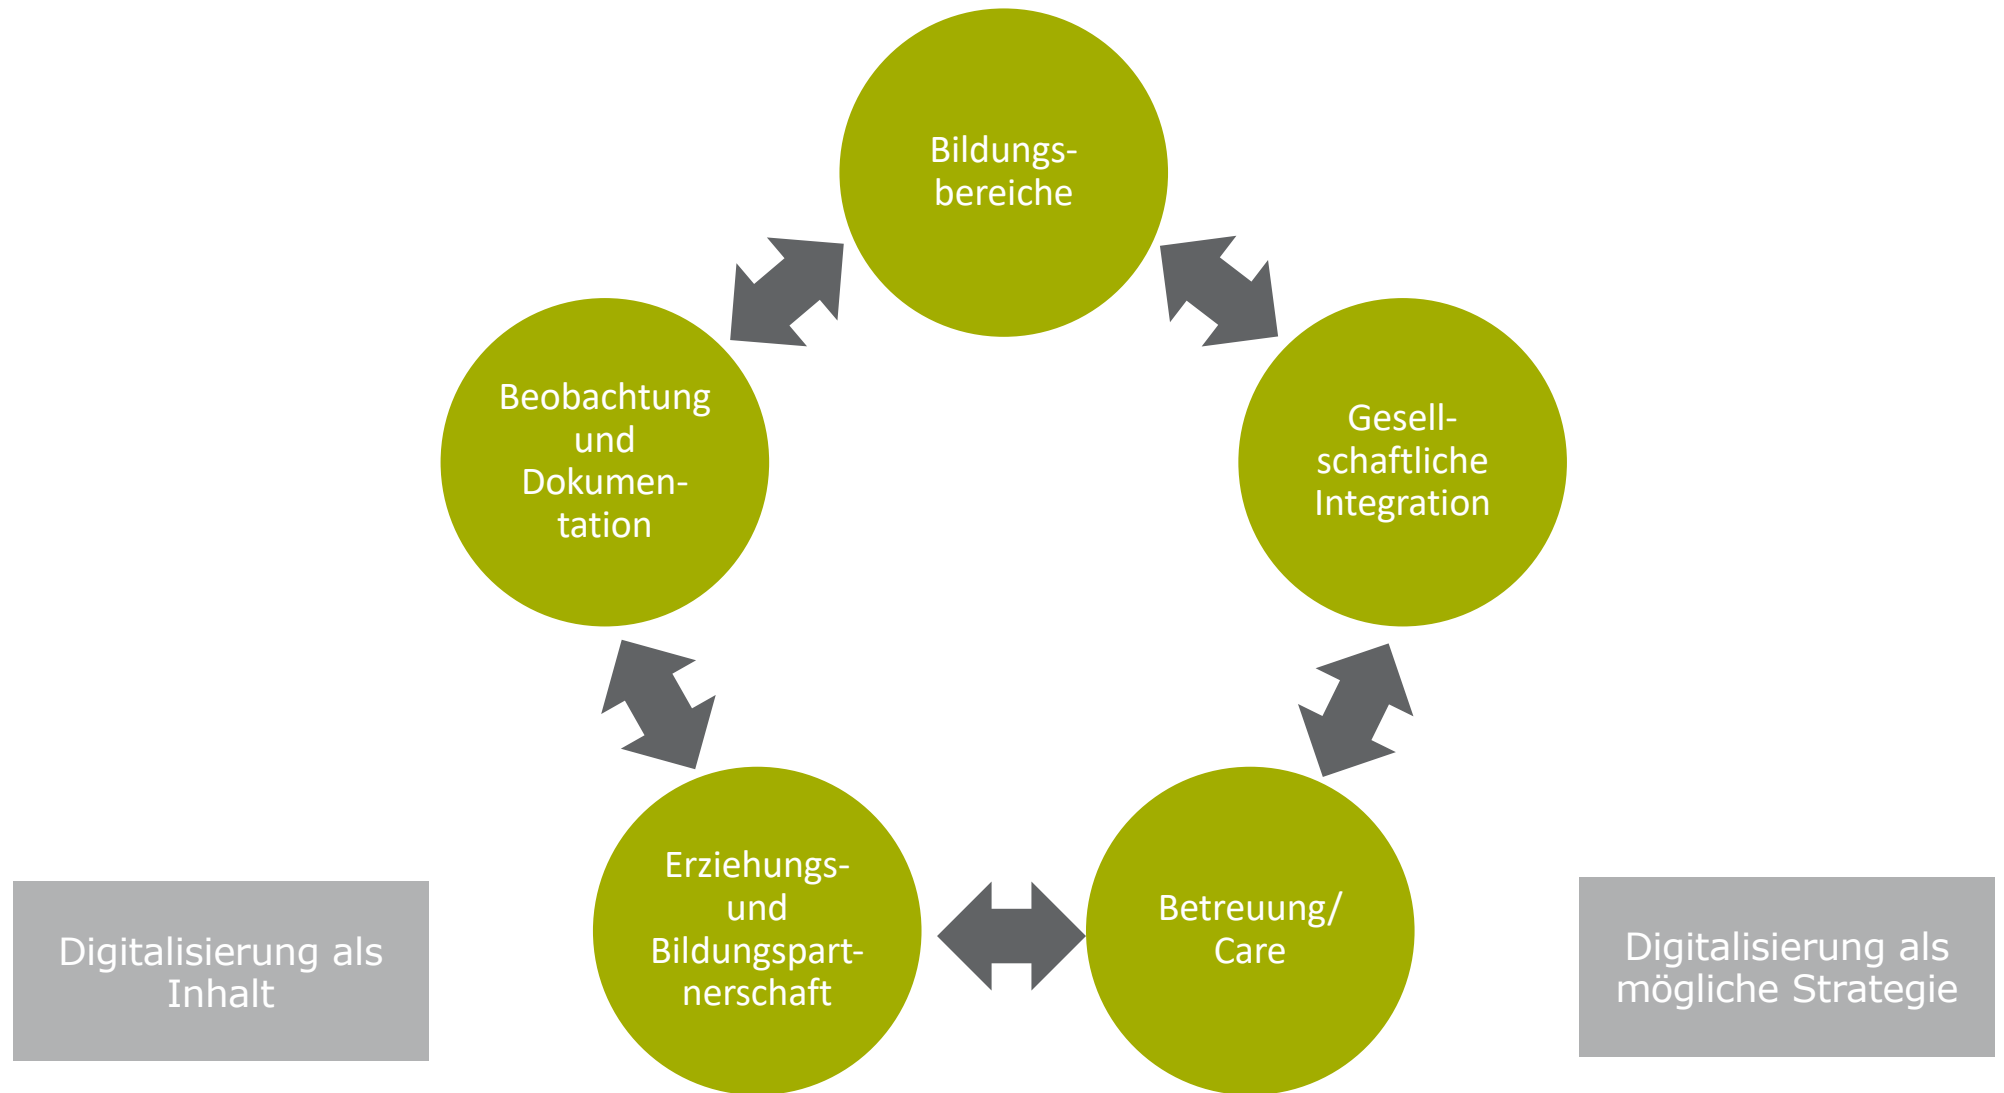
Bildungsbereiche

Beobachtung und Dokumentation

Gesellschaftliche Integration

Erziehungs- und Bildungspartnerschaft

Betreuung/ Care

Digitalisierung als Inhalt

Digitalisierung als mögliche Strategie